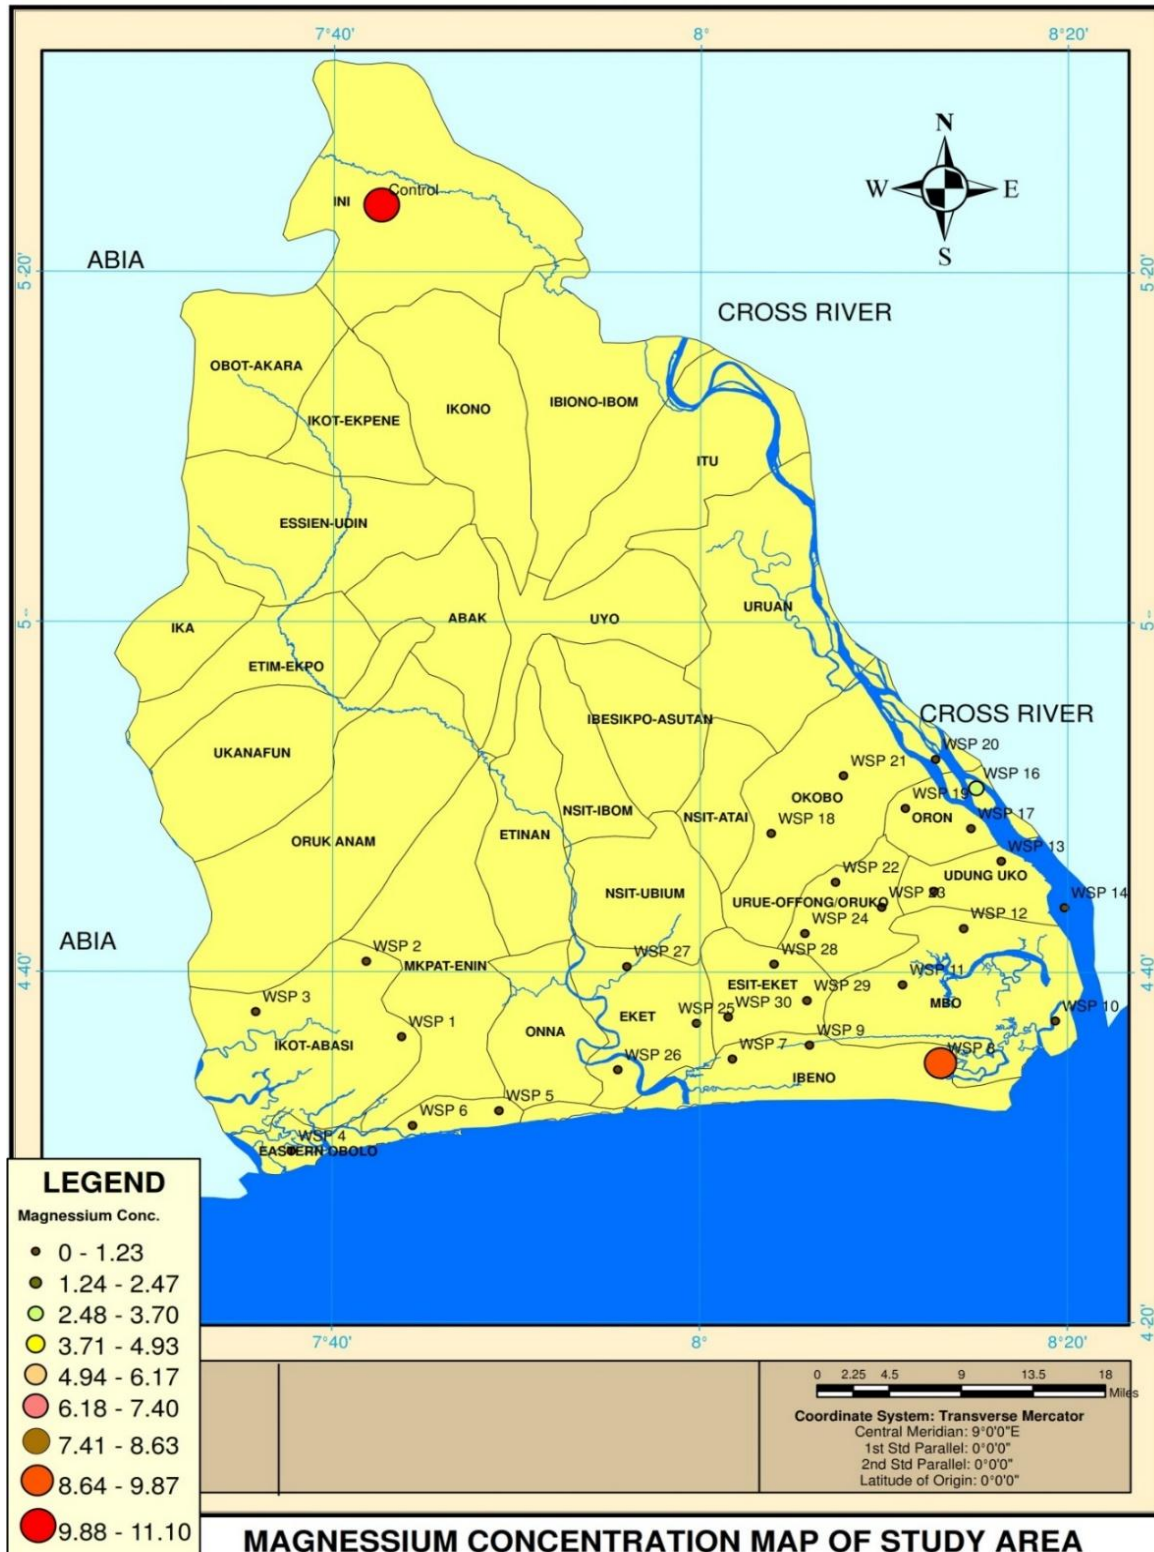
7°40' 8° 8°20'

N
W E
S

5°20' 5°20'

Control
INI

ABIA

CROSS RIVER

OBOT-AKARA
IKOT-EKPENE
IKONO
IBIONO-IBOM
ITU
ESSIEN-UDIN
URUAN
IKA
ABAK
UYO
ETIM-EKPO
5° 5°
UKANAFUN
IBESIKPO-ASUTAN
CROSS RIVER
WSP 20
WSP 21
WSP 16
OKOBO
WSP 19
NSIT-IBOM
WSP 18
ORON
WSP 17
NSIT-ATAI
ORUK ANAM
ETINAN
WSP 13
WSP 22
UDUNG UKO
NSIT-UBIUM
WSP 23
WSP 14
URUE-OFFONG/ORUKO
WSP 24
WSP 12
ABIA
WSP 2
WSP 28
WSP 27
4°40' 4°40'
MKPAT-ENIN
ESIT-EKET
WSP 11
WSP 29
WSP 3
MBO
WSP 25
WSP 30
WSP 10
WSP 1
EKET
ONNA
WSP 9
IKOT-ABASI
WSP 7
WSP 8
WSP 26
IBENO
WSP 5
WSP 6
WSP 4
EASTERN OBOLO

LEGEND
Magnessium Conc.
0 - 1.23
1.24 - 2.47
2.48 - 3.70
3.71 - 4.93
4.94 - 6.17
6.18 - 7.40
7.41 - 8.63
8.64 - 9.87
9.88 - 11.10

7°40' 8° 8°20'
4°20'

0 2.25 4.5 9 13.5 18
Miles

Coordinate System: Transverse Mercator
Central Meridian: 9°0'0"E
1st Std Parallel: 0°0'0"
2nd Std Parallel: 0°0'0"
Latitude of Origin: 0°0'0"

MAGNESSIUM CONCENTRATION MAP OF STUDY AREA